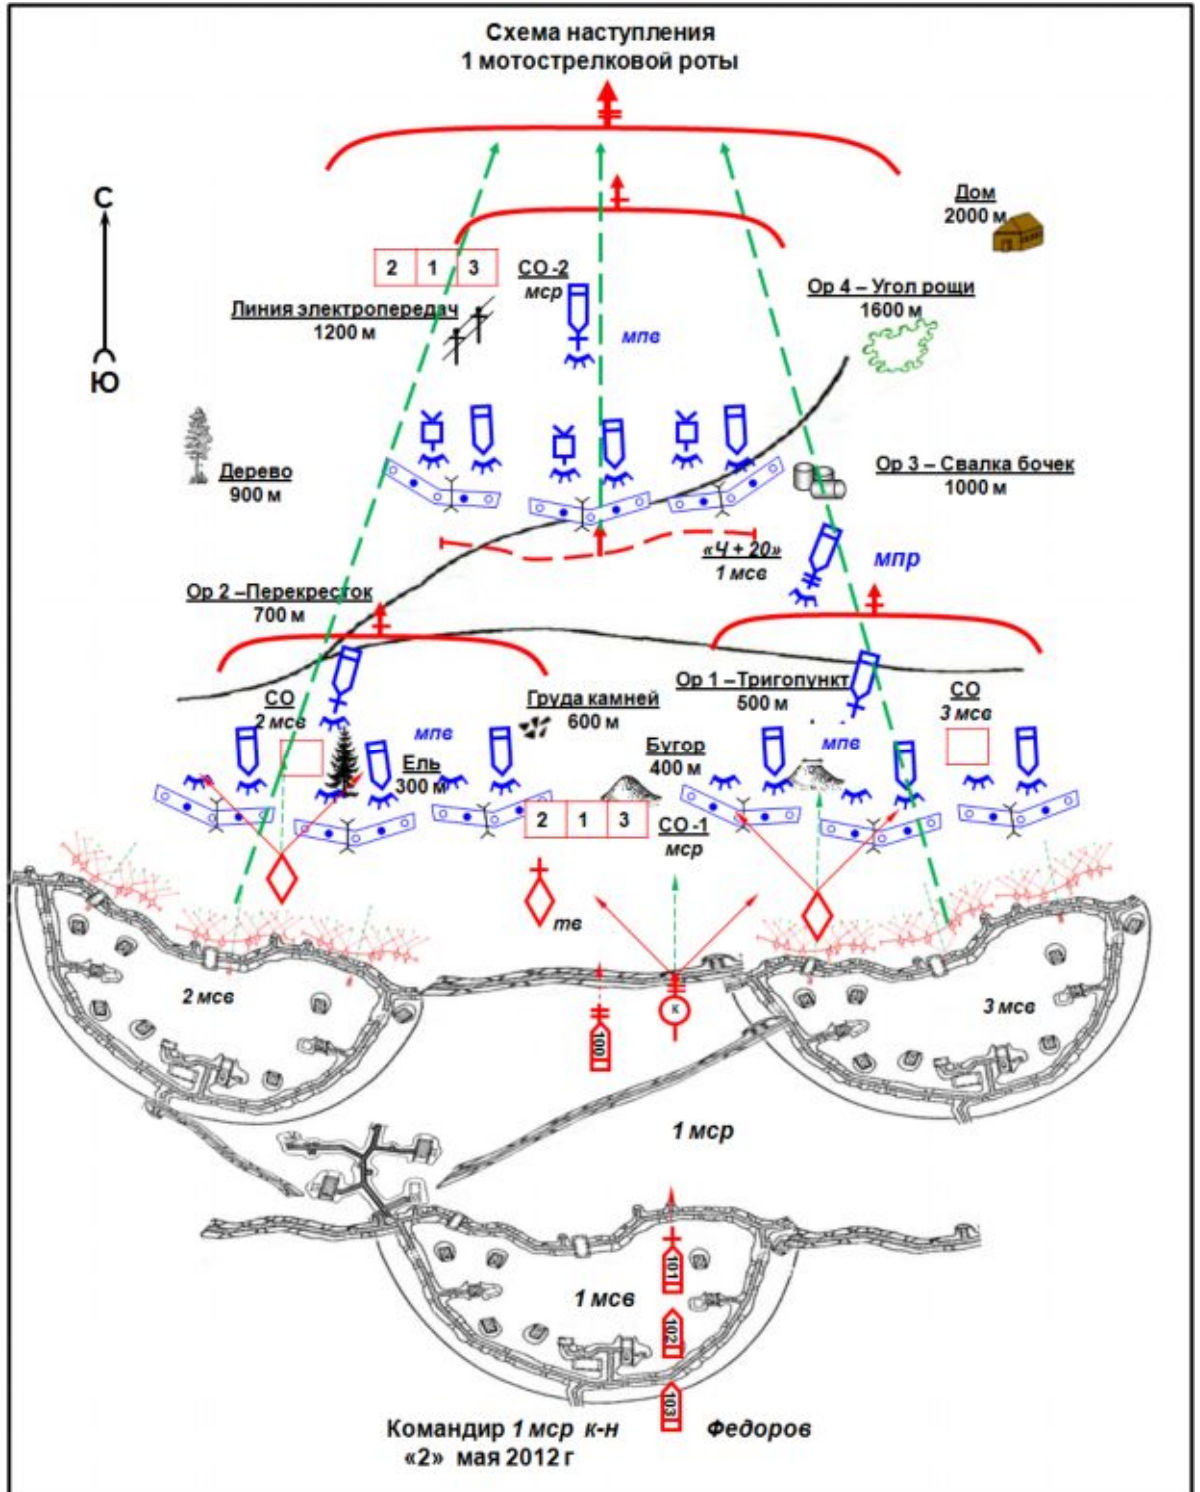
Схема наступления
1 мотострелковой роты

С
Ю

Дом
2000 м

| 2 | 1 | 3 |
|---|---|---|

СО-2
мср

Линия электропередач
1200 м

мпв

Ор 4 – Угол рощи
1600 м

Дерево
900 м

Ор 3 – Свалка бочек
1000 м

«Ч + 20»
1 мсв

мпр

Ор 2 –Перекресток
700 м

СО
2 мсв

мпв

Ель
300 м

Груда камней
600 м

Ор 1 –Тригопункт
500 м

СО
3 мсв

мпв

Бугор
400 м

| 2 | 1 | 3 |
|---|---|---|

СО-1
мср

тв

К

100

2 мсв

3 мсв

1 мср

101

1 мсв

102

103

Командир 1 мср к-н Федоров
«2» мая 2012 г